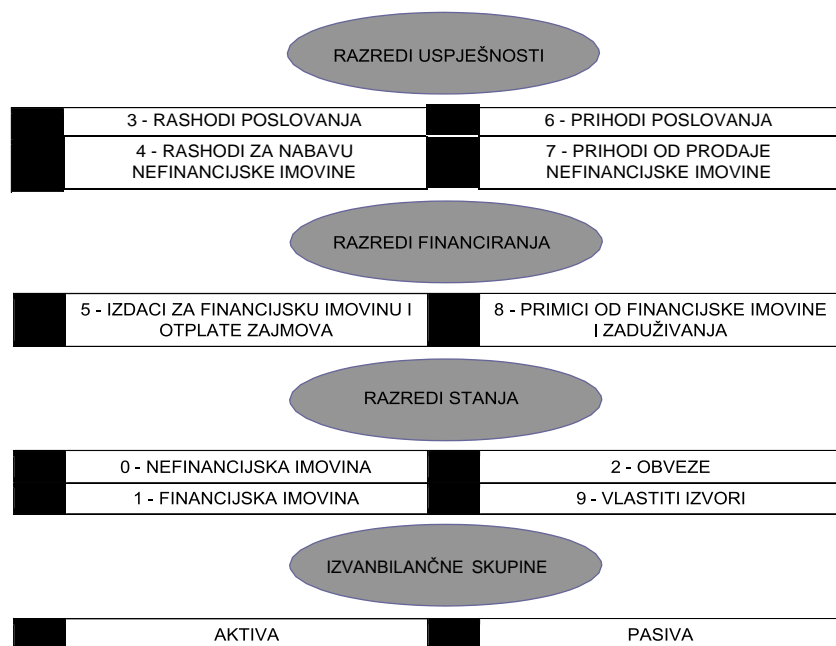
RAZREDI USPJEŠNOSTI

| | 3 - RASHODI POSLOVANJA | | 6 - PRIHODI POSLOVANJA |
|---|---|---|---|
| | 4 - RASHODI ZA NABAVU NEFINANCIJSKE IMOVINE | | 7 - PRIHODI OD PRODAJE NEFINANCIJSKE IMOVINE |

RAZREDI FINANCIRANJA

| | 5 - IZDACI ZA FINANCIJSKU IMOVINU I OTPLATE ZAJMOVA | | 8 - PRIMICI OD FINANCIJSKE IMOVINE I ZADUŽIVANJA |
|---|---|---|---|

RAZREDI STANJA

| | 0 - NEFINANCIJSKA IMOVINA | | 2 - OBVEZE |
|---|---|---|---|
| | 1 - FINANCIJSKA IMOVINA | | 9 - VLASTITI IZVORI |

IZVANBILANČNE SKUPINE

| | AKTIVA | | PASIVA |
|---|---|---|---|